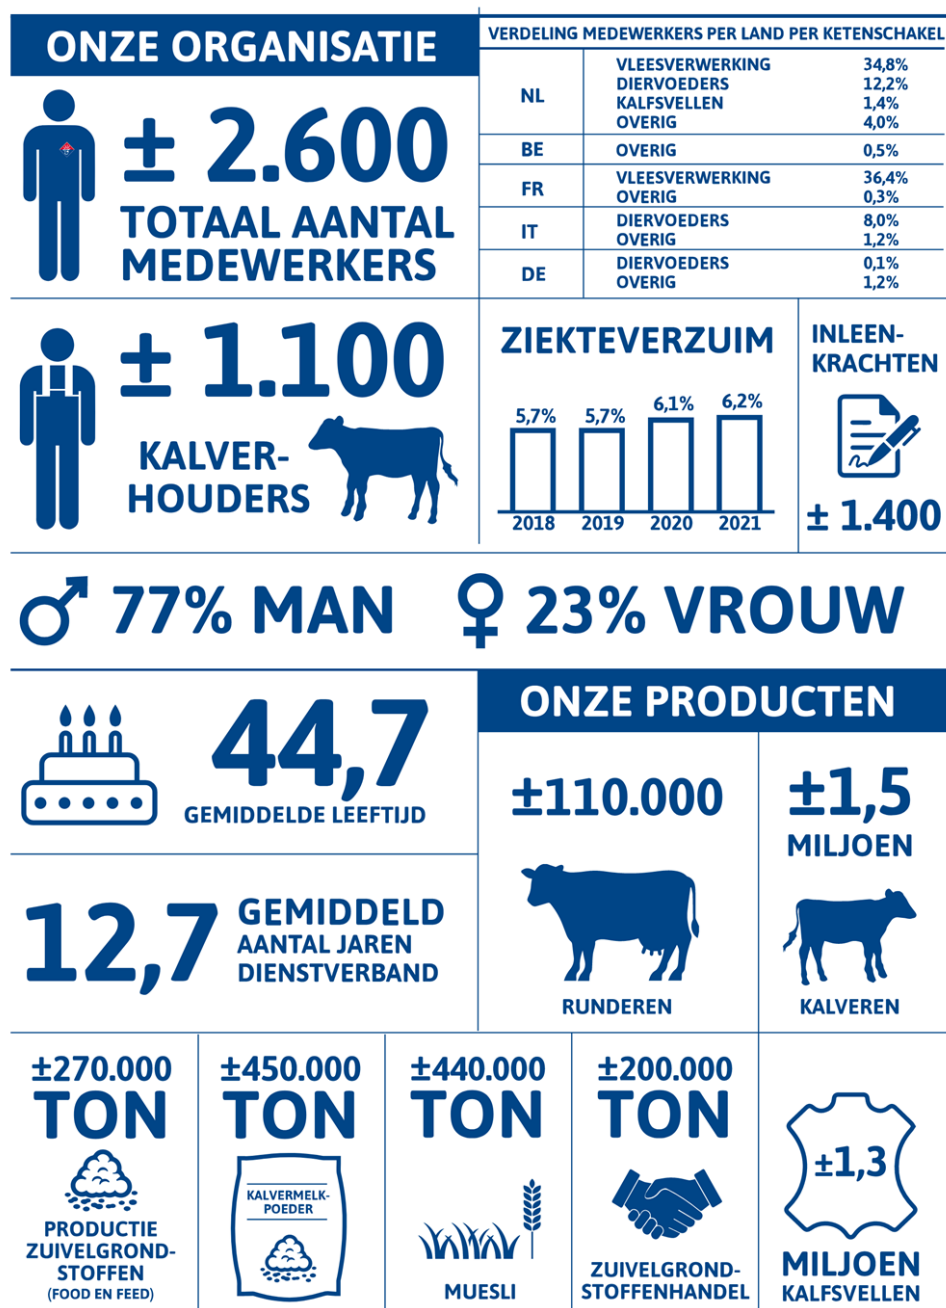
ONZE ORGANISATIE

± 2.600
TOTAAL AANTAL MEDEWERKERS

VERDELING MEDEWERKERS PER LAND PER KETENSCHAKEL

| | | |
|---|---|---|
| NL | VLEESVERWERKING | 34,8% |
| | DIERVOEDERS | 12,2% |
| | KALFSVELLEN | 1,4% |
| | OVERIG | 4,0% |
| BE | OVERIG | 0,5% |
| FR | VLEESVERWERKING | 36,4% |
| | OVERIG | 0,3% |
| IT | DIERVOEDERS | 8,0% |
| | OVERIG | 1,2% |
| DE | DIERVOEDERS | 0,1% |
| | OVERIG | 1,2% |

± 1.100
KALVERHOUDERS

ZIEKTEVERZUIM
5,7% 2018
5,7% 2019
6,1% 2020
6,2% 2021

INLEENKRACHTEN
± 1.400

♂ 77% MAN ♀ 23% VROUW

44,7
GEMIDDELDE LEEFTIJD

12,7 GEMIDDELD AANTAL JAREN DIENSTVERBAND

ONZE PRODUCTEN

±110.000
RUNDEREN

±1,5 MILJOEN
KALVEREN

±270.000 TON
PRODUCTIE ZUIVELGRONDSTOFFEN (FOOD EN FEED)

±450.000 TON
KALVERMELKPOEDER

±440.000 TON
MUESLI

±200.000 TON
ZUIVELGRONDSTOFFENHANDEL

±1,3
MILJOEN KALFSVELLEN